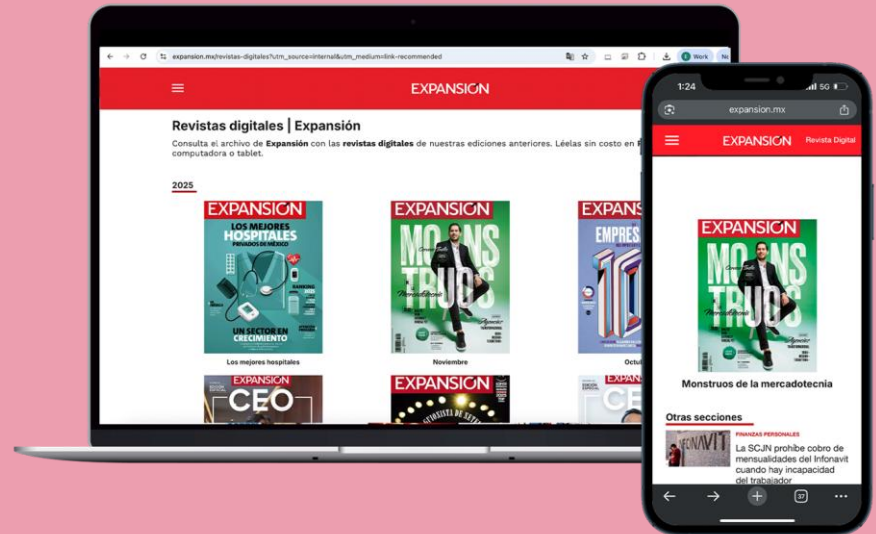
expansion.mx/revistas-digitales?utm_source=internal&utm_medium=link-recommended

Work

EXPANSIÓN

Revistas digitales | Expansión

Consulta el archivo de **Expansión** con las **revistas digitales** de nuestras ediciones anteriores. Léelas sin costo en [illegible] computadora o tablet.

2025

EXPANSIÓN
LOS MEJORES HOSPITALES PRIVADOS DE MÉXICO
UN SECTOR EN CRECIMIENTO

Los mejores hospitales

EXPANSIÓN
MONSTRUOS

Noviembre

EXPANSIÓN
EMPRES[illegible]

Octu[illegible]

EXPANSIÓN
CEO

EXPANSIÓN

EXPA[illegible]
CE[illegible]

1:24

5G

expansion.mx

EXPANSIÓN

Revista Digital

EXPANSIÓN
MONSTRUOS

Monstruos de la mercadotecnia

Otras secciones

FINANZAS PERSONALES

La SCJN prohíbe cobro de mensualidades del Infonavit cuando hay incapacidad del trabajador

INFONAVIT

37